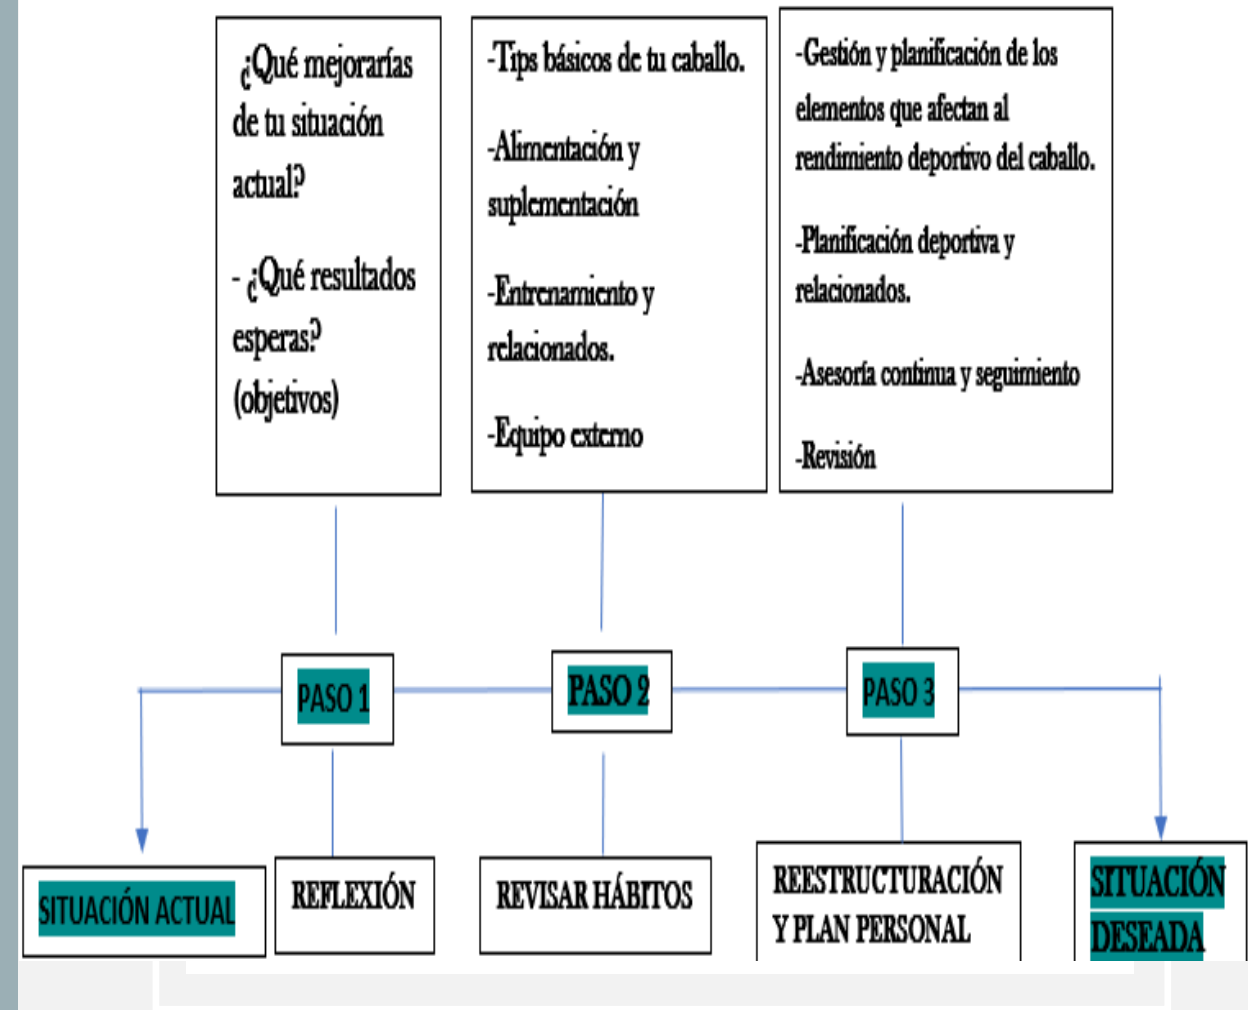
¿Qué mejorarías de tu situación actual?

- ¿Qué resultados esperas? (objetivos)

-Tips básicos de tu caballo.

-Alimentación y suplementación

-Entrenamiento y relacionados.

-Equipo externo

-Gestión y planificación de los elementos que afectan al rendimiento deportivo del caballo.

-Planificación deportiva y relacionados.

-Asesoría continua y seguimiento

-Revisión

PASO 1

PASO 2

PASO 3

SITUACIÓN ACTUAL

REFLEXIÓN

REVISAR HÁBITOS

REESTRUCTURACIÓN Y PLAN PERSONAL

SITUACIÓN DESEADA